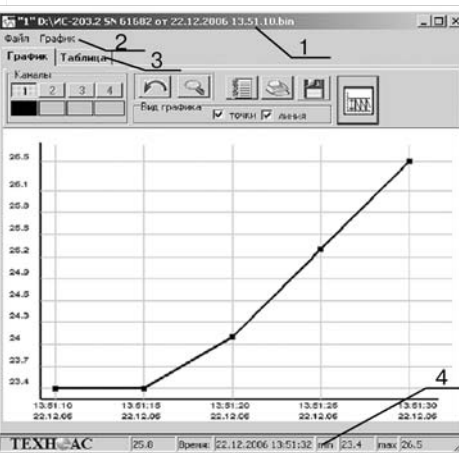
"1" D:\ИС-203.2 SN 61682 от 22.12.2006 13.51.10.bin
1
Файл График
2
График Таблица
3
Каналы
1 2 3 4
Вид графика
точки линия
26.5
26.1
25.8
25.5
25.2
24.9
24.6
24.3
24
23.7
23.4
13:51:10 22.12.06
13:51:15 22.12.06
13:51:20 22.12.06
13:51:25 22.12.06
13:51:30 22.12.06
4
ТЕХНОАС
25.8
Время: 22.12.2006 13:51:32
min 23.4
max 26.5